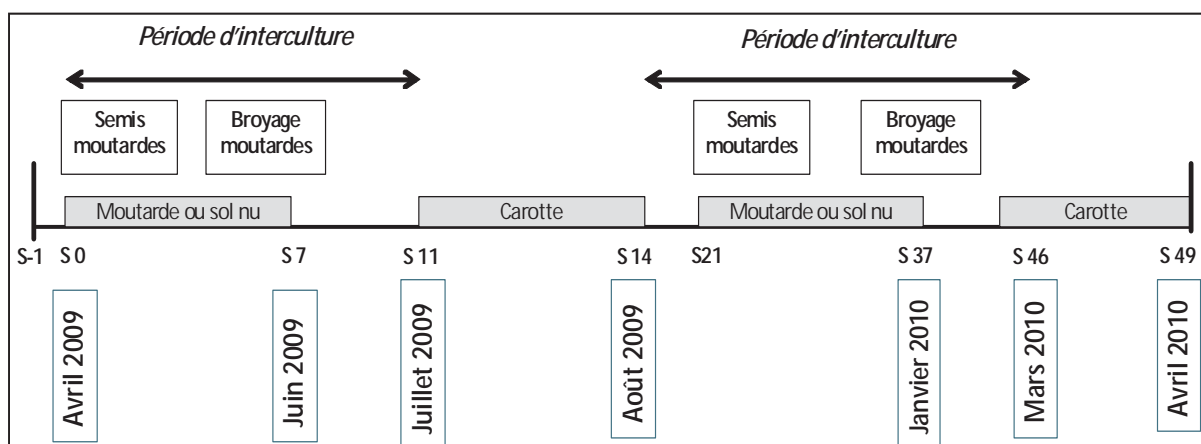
Période d'interculture

Période d'interculture

Semis moutardes

Broyage moutardes

Semis moutardes

Broyage moutardes

Moutarde ou sol nu

Carotte

Moutarde ou sol nu

Carotte

S-1 S 0 S 7 S 11 S 14 S21 S 37 S 46 S 49

Avril 2009

Juin 2009

Juillet 2009

Août 2009

Janvier 2010

Mars 2010

Avril 2010